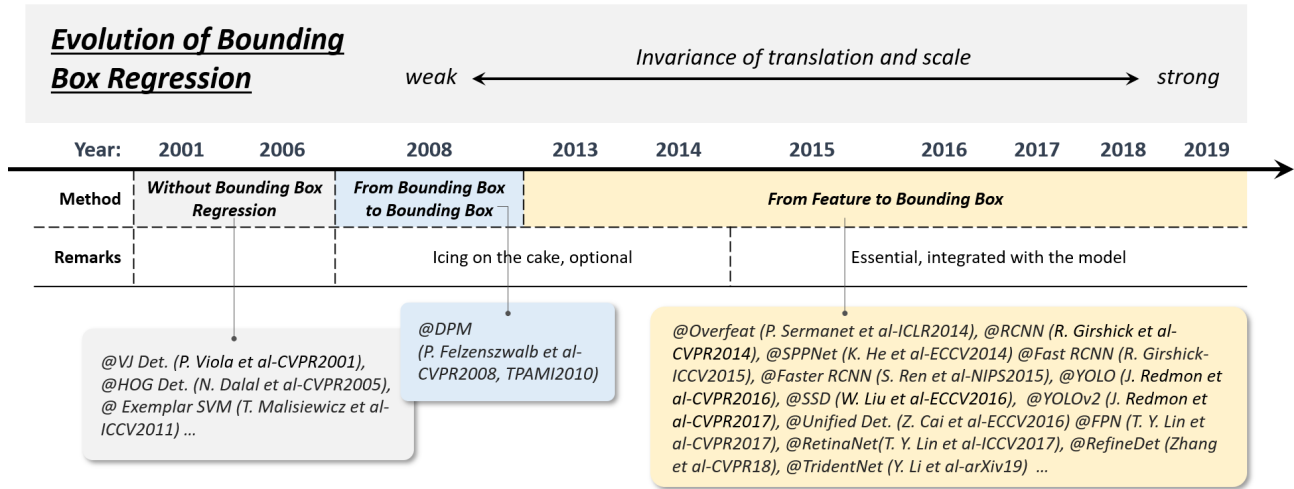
Evolution of Bounding Box Regression

Invariance of translation and scale

weak

strong

Year: 2001 2006 2008 2013 2014 2015 2016 2017 2018 2019

Method

Without Bounding Box Regression

From Bounding Box to Bounding Box

From Feature to Bounding Box

Remarks

Icing on the cake, optional

Essential, integrated with the model

@VJ Det. (P. Viola et al-CVPR2001), @HOG Det. (N. Dalal et al-CVPR2005), @ Exemplar SVM (T. Malisiewicz et al-ICCV2011) ...

@DPM (P. Felzenszwalb et al-CVPR2008, TPAMI2010)

@Overfeat (P. Sermanet et al-ICLR2014), @RCNN (R. Girshick et al-CVPR2014), @SPPNet (K. He et al-ECCV2014) @Fast RCNN (R. Girshick-ICCV2015), @Faster RCNN (S. Ren et al-NIPS2015), @YOLO (J. Redmon et al-CVPR2016), @SSD (W. Liu et al-ECCV2016), @YOLOv2 (J. Redmon et al-CVPR2017), @Unified Det. (Z. Cai et al-ECCV2016) @FPN (T. Y. Lin et al-CVPR2017), @RetinaNet(T. Y. Lin et al-ICCV2017), @RefineDet (Zhang et al-CVPR18), @TridentNet (Y. Li et al-arXiv19) ...